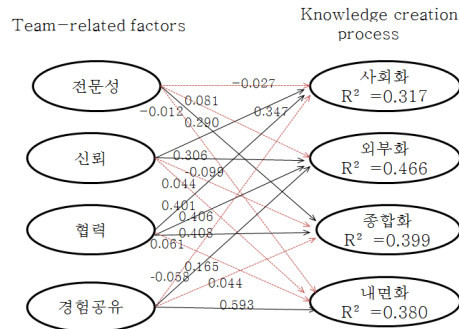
Team-related factors

Knowledge creation process

전문성

신뢰

협력

경험공유

-0.027
-0.012
0.081
0.290
0.347
0.306
-0.099
0.044
0.401
0.406
0.408
0.061
-0.058
0.165
0.044
0.593

사회화
R² =0.317

외부화
R² =0.466

종합화
R² =0.399

내면화
R² =0.380